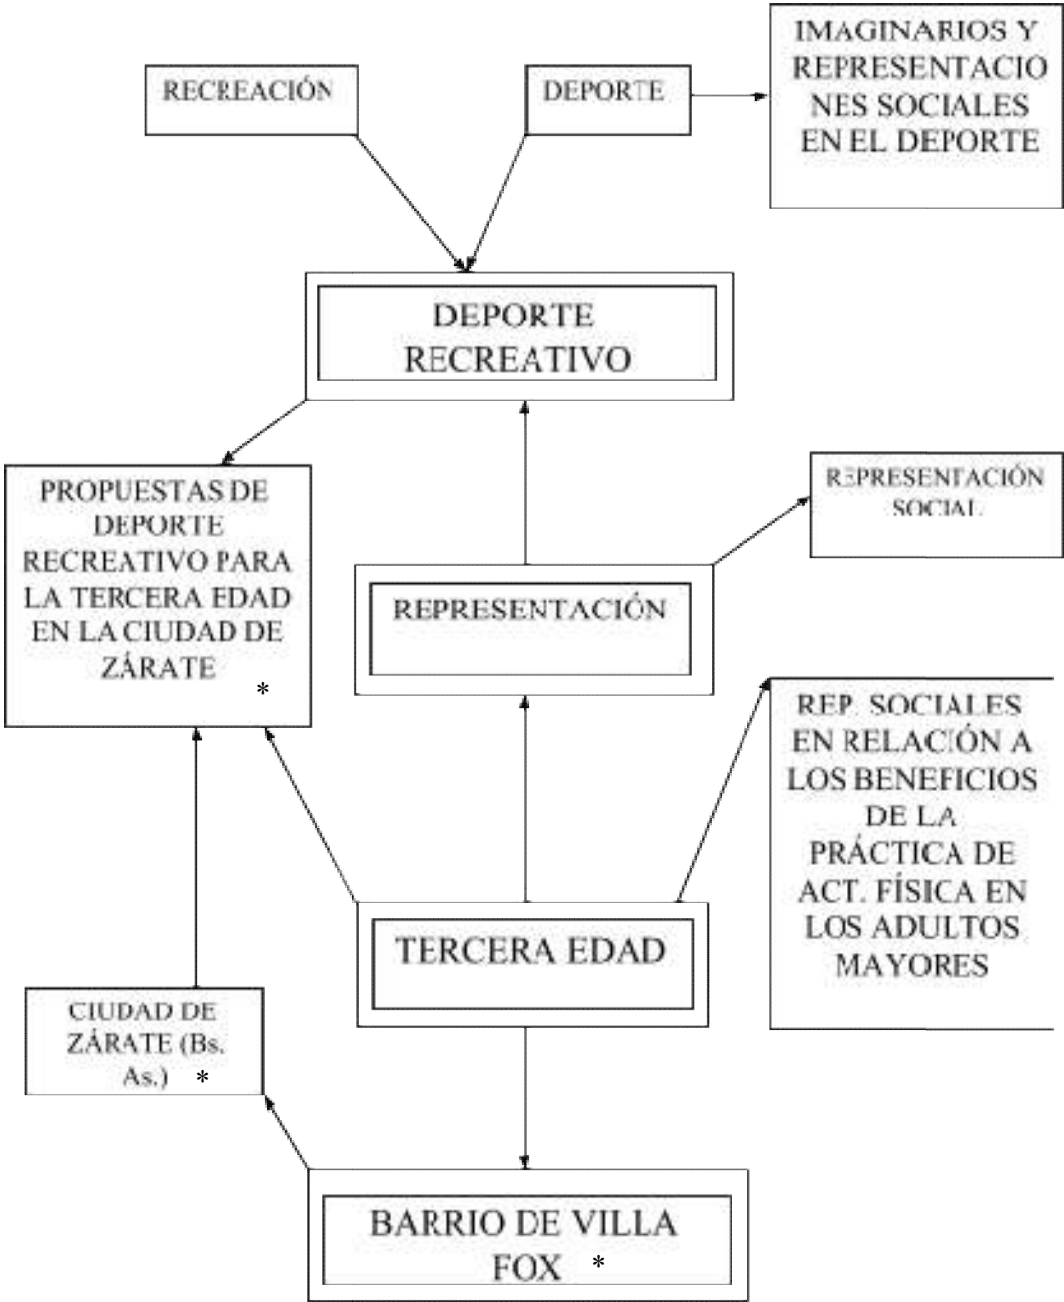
RECREACIÓN

DEPORTE

IMAGINARIOS Y REPRESENTACIO NES SOCIALES EN EL DEPORTE

DEPORTE RECREATIVO

PROPUESTAS DE DEPORTE RECREATIVO PARA LA TERCERA EDAD EN LA CIUDAD DE ZÁRATE *

REPRESENTACIÓN SOCIAL

REPRESENTACIÓN

REP. SOCIALES EN RELACIÓN A LOS BENEFICIOS DE LA PRÁCTICA DE ACT. FÍSICA EN LOS ADULTOS MAYORES

TERCERA EDAD

CIUDAD DE ZÁRATE (Bs. As.) *

BARRIO DE VILLA FOX *